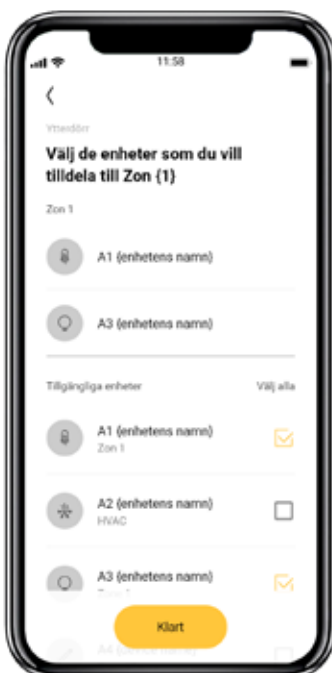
11:58

<

Ytterdörr

Välj de enheter som du vill tilldela till Zon {1}

Zon 1

A1 (enhetens namn)

A3 (enhetens namn)

Tillgängliga enheter

Välj alla

A1 (enhetens namn)
Zon 1

A2 (enhetens namn)
HVAC

A3 (enhetens namn)
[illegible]

A4 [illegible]

Klart